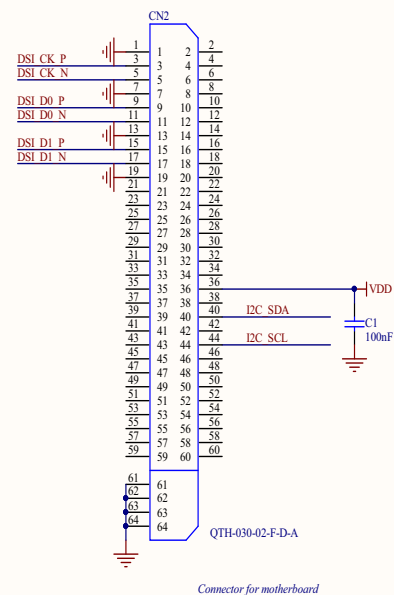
CN2

DSI_CK_P
DSI_CK_N
DSI_D0_P
DSI_D0_N
DSI_D1_P
DSI_D1_N

1 1 2 2
3 3 4 4
5 5 6 6
7 7 8 8
9 9 10 10
11 11 12 12
13 13 14 14
15 15 16 16
17 17 18 18
19 19 20 20
21 21 22 22
23 23 24 24
25 25 26 26
27 27 28 28
29 29 30 30
31 31 32 32
33 33 34 34
35 35 36 36
37 37 38 38
39 39 40 40
41 41 42 42
43 43 44 44
45 45 46 46
47 47 48 48
49 49 50 50
51 51 52 52
53 53 54 54
55 55 56 56
57 57 58 58
59 59 60 60

VDD
I2C_SDA
C1
100nF
I2C_SCL

61 61
62 62
63 63
64 64

QTH-030-02-F-D-A

Connector for motherboard